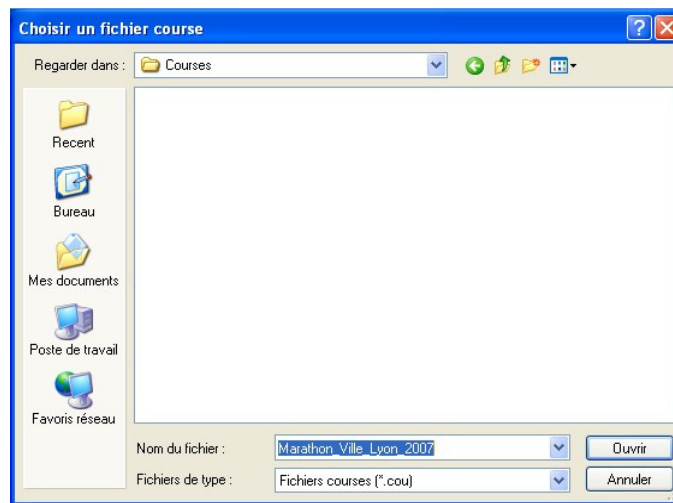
Choisir un fichier course

Regarder dans : Courses

Recent

Bureau

Mes documents

Poste de travail

Favoris réseau

Nom du fichier : Marathon_Ville_Lyon_2007

Ouvrir

Fichiers de type : Fichiers courses (*.cou)

Annuler